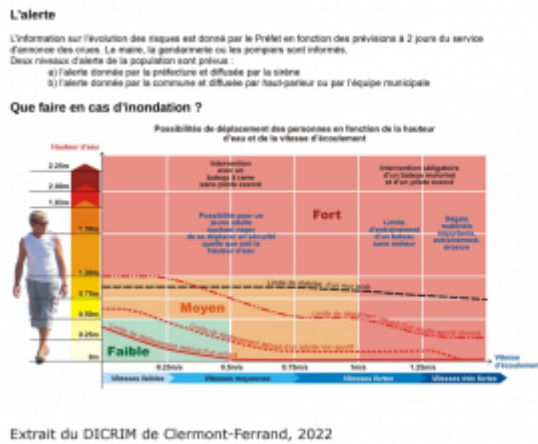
L'alerte

L'information sur l'évolution des risques est donné par le Préfet en fonction des prévisions à 2 jours du service d'annonce des crues. Le maire, la gendarmerie ou les pompiers sont informés.
Deux niveaux d'alerte de la population sont prévus :
a) l'alerte donnée par la préfecture et diffusée par la sirène
b) l'alerte donnée par la commune et diffusée par haut-parleur ou par l'équipe municipale

Que faire en cas d'inondation ?

Possibilités de déplacement des personnes en fonction de la hauteur d'eau et de la vitesse d'écoulement

Hauteur d'eau

2.20m
2.00m
1.80m
1.50m
1.00m
0.75m
0.50m
0.25m
0m

Intervention avec un bateau à rame sans pilote exercé

Intervention obligatoire d'un bateau motorisé et d'un pilote exercé

Possibilité pour un jeune adulte sachant nager de se déplacer en sécurité quelle que soit la hauteur d'eau

Fort

Limite d'entraînement d'un bateau sans moteur

Dégâts matériels importants, entraînement, érosion

Moyen

Faible

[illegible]

0.25m/s
0.5m/s
0.75m/s
1m/s
1.25m/s

Vitesse d'écoulement

Vitesses faibles
Vitesses moyennes
Vitesses fortes
Vitesses très fortes

Extrait du DICRIM de Clermont-Ferrand, 2022